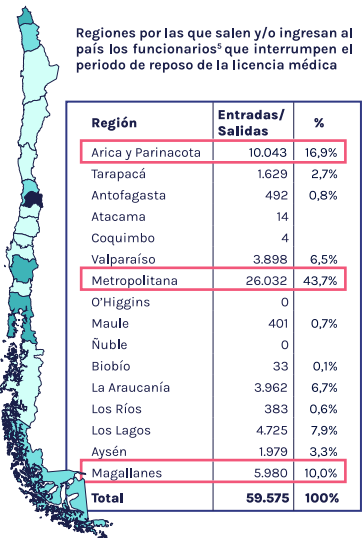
Regiones por las que salen y/o ingresan al país los funcionarios$^5$ que interrumpen el periodo de reposo de la licencia médica

| Región | Entradas/ Salidas | % |
|---|---|---|
| Arica y Parinacota | 10.043 | 16,9% |
| Tarapacá | 1.629 | 2,7% |
| Antofagasta | 492 | 0,8% |
| Atacama | 14 | |
| Coquimbo | 4 | |
| Valparaíso | 3.898 | 6,5% |
| Metropolitana | 26.032 | 43,7% |
| O'Higgins | 0 | |
| Maule | 401 | 0,7% |
| Ñuble | 0 | |
| Biobío | 33 | 0,1% |
| La Araucanía | 3.962 | 6,7% |
| Los Ríos | 383 | 0,6% |
| Los Lagos | 4.725 | 7,9% |
| Aysén | 1.979 | 3,3% |
| Magallanes | 5.980 | 10,0% |
| Total | 59.575 | 100% |